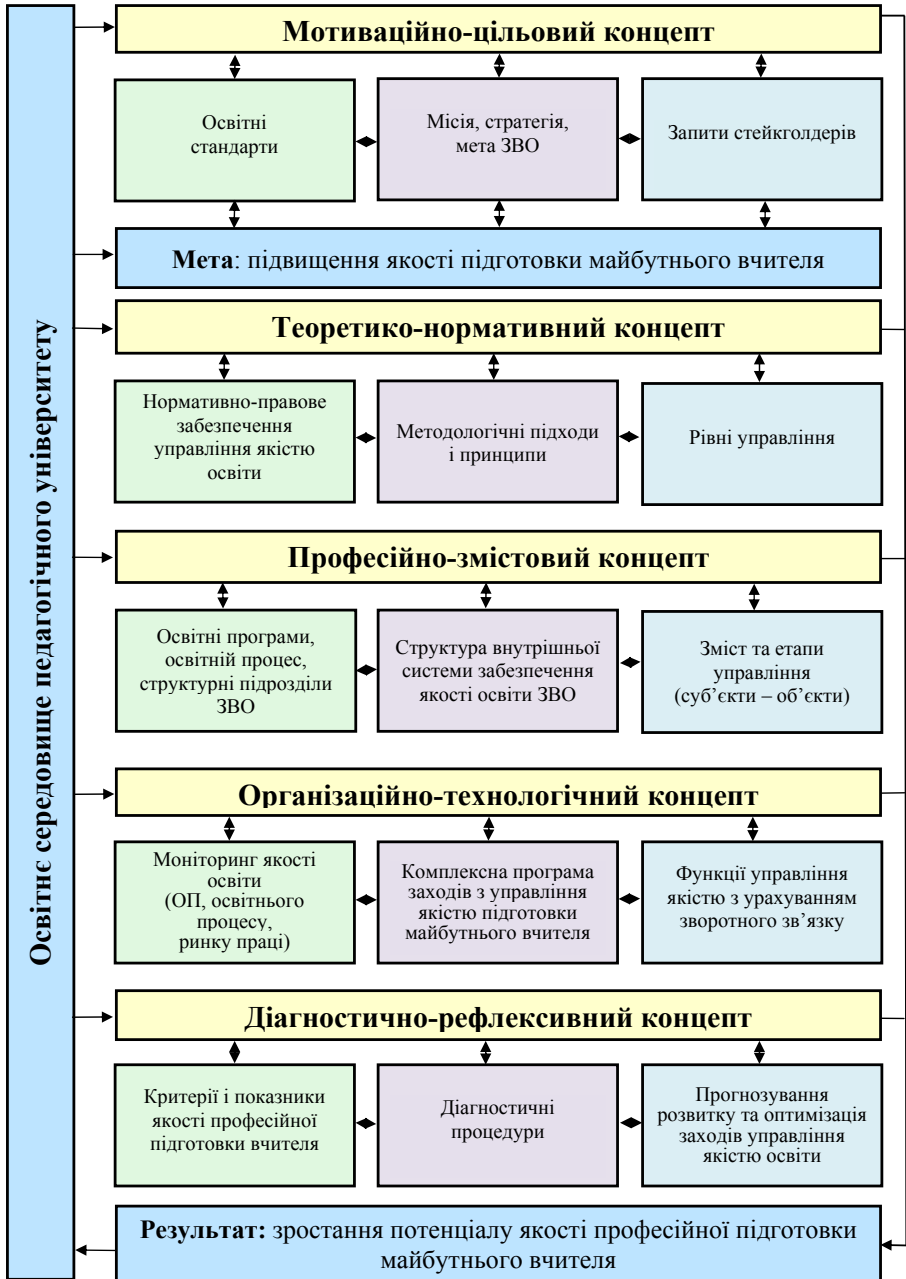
Освітнє середовище педагогічного університету

Мотиваційно-цільовий концепт

Освітні стандарти

Місія, стратегія, мета ЗВО

Запити стейкголдерів

**Мета**: підвищення якості підготовки майбутнього вчителя

Теоретико-нормативний концепт

Нормативно-правове забезпечення управління якістю освіти

Методологічні підходи і принципи

Рівні управління

Професійно-змістовий концепт

Освітні програми, освітній процес, структурні підрозділи ЗВО

Структура внутрішньої системи забезпечення якості освіти ЗВО

Зміст та етапи управління (суб'єкти – об'єкти)

Організаційно-технологічний концепт

Моніторинг якості освіти (ОП, освітнього процесу, ринку праці)

Комплексна програма заходів з управління якістю підготовки майбутнього вчителя

Функції управління якістю з урахуванням зворотного зв'язку

Діагностично-рефлексивний концепт

Критерії і показники якості професійної підготовки вчителя

Діагностичні процедури

Прогнозування розвитку та оптимізація заходів управління якістю освіти

**Результат:** зростання потенціалу якості професійної підготовки майбутнього вчителя